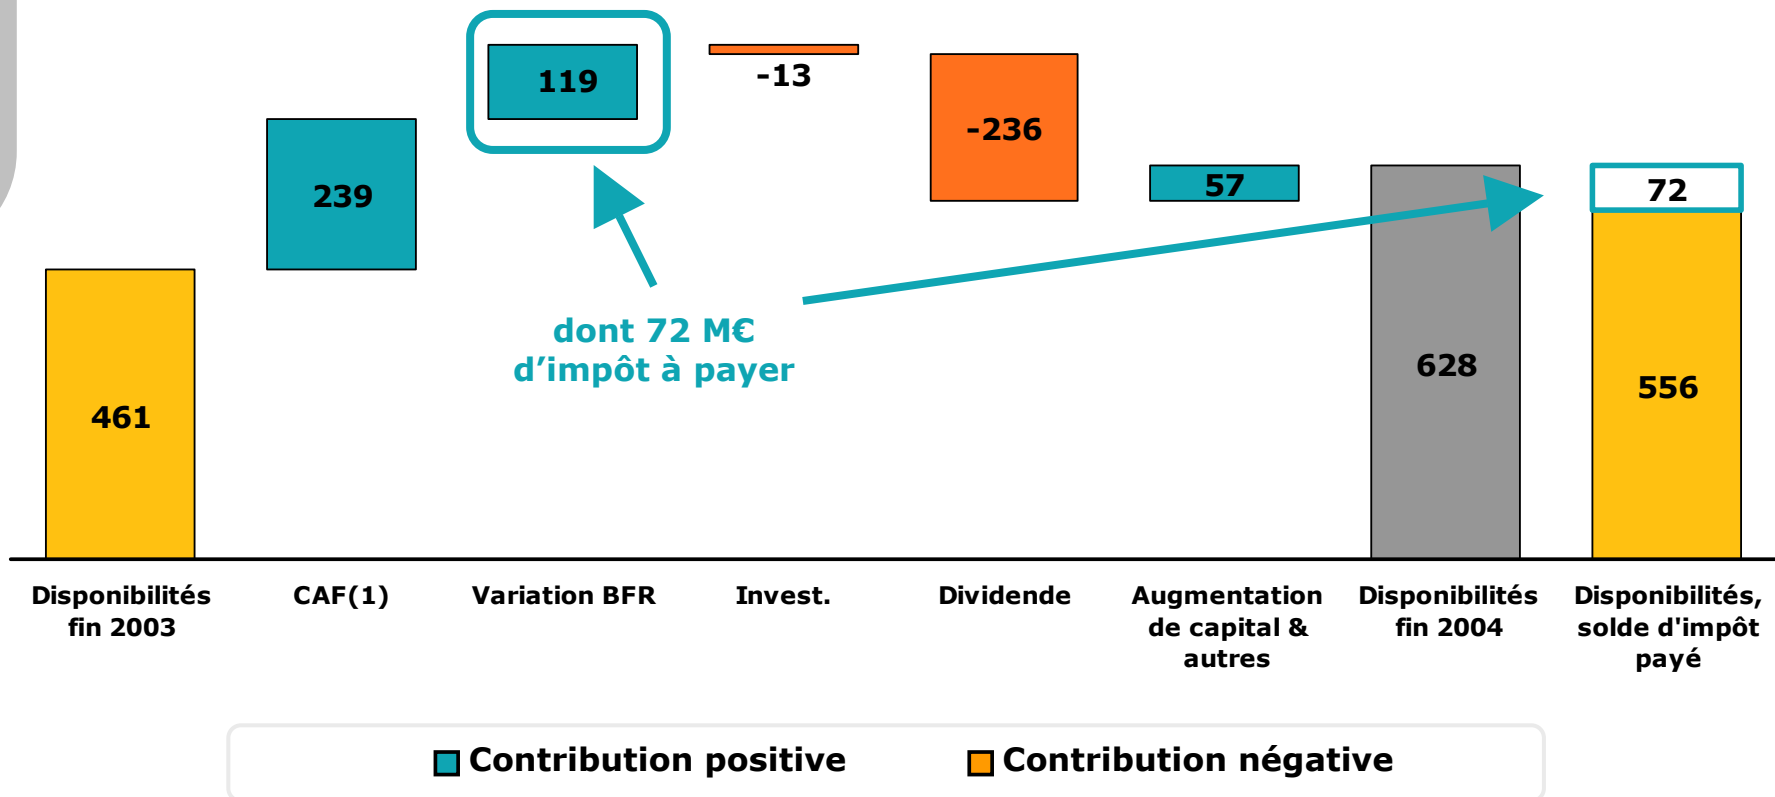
119

-13

239

-236

57

72

461

628

556

dont 72 M€ d’impôt à payer

Disponibilités fin 2003

CAF(1)

Variation BFR

Invest.

Dividende

Augmentation de capital & autres

Disponibilités fin 2004

Disponibilités, solde d'impôt payé

Contribution positive

Contribution négative